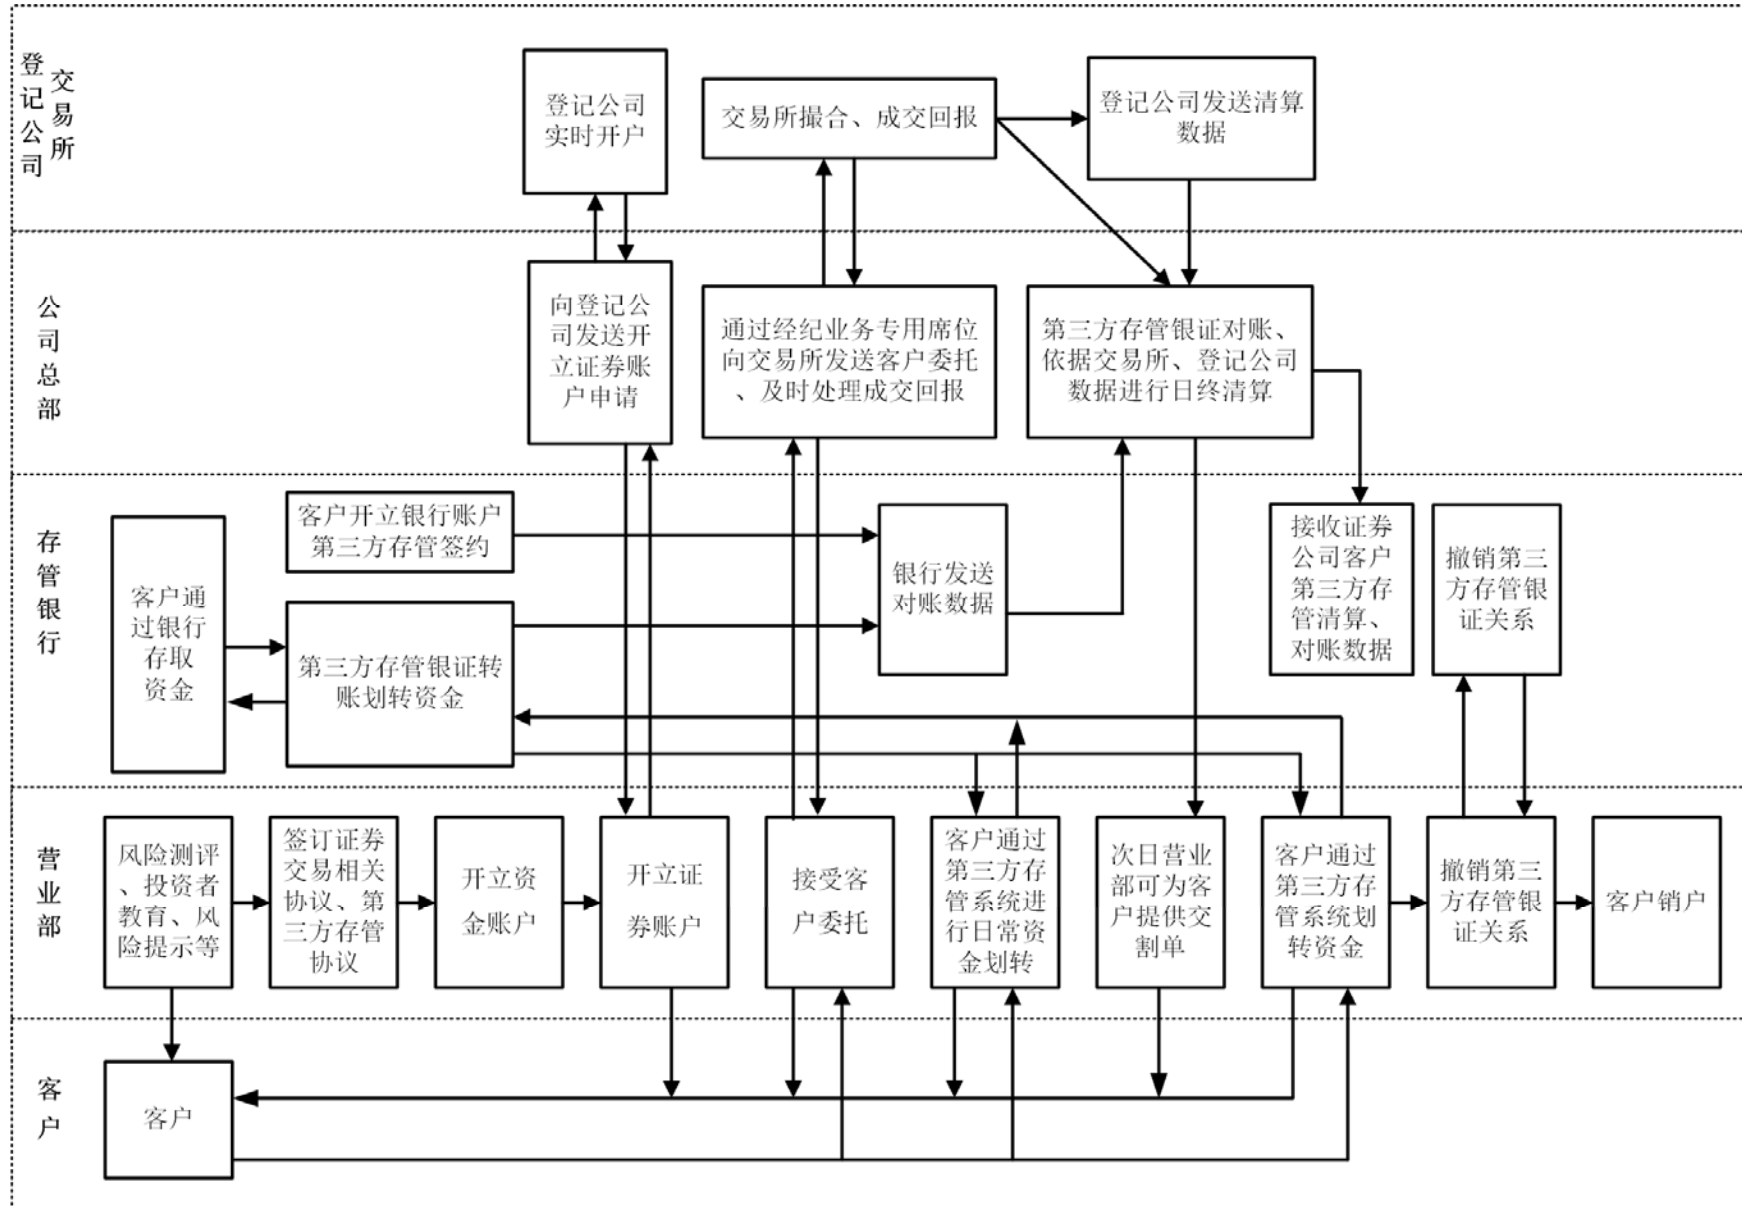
登记公司 交易所

登记公司实时开户

交易所撮合、成交回报

登记公司发送清算数据

公司总部

向登记公司发送开立证券账户申请

通过经纪业务专用席位向交易所发送客户委托、及时处理成交回报

第三方存管银证对账、依据交易所、登记公司数据进行日终清算

存管银行

客户开立银行账户第三方存管签约

客户通过银行存取资金

第三方存管银证转账划转资金

银行发送对账数据

接收证券公司客户第三方存管清算、对账数据

撤销第三方存管银证关系

营业部

风险测评、投资者教育、风险提示等

签订证券交易相关协议、第三方存管协议

开立资金账户

开立证券账户

接受客户委托

客户通过第三方存管系统进行日常资金划转

次日营业部可为客户提供交割单

客户通过第三方存管系统划转资金

撤销第三方存管银证关系

客户销户

客户

客户